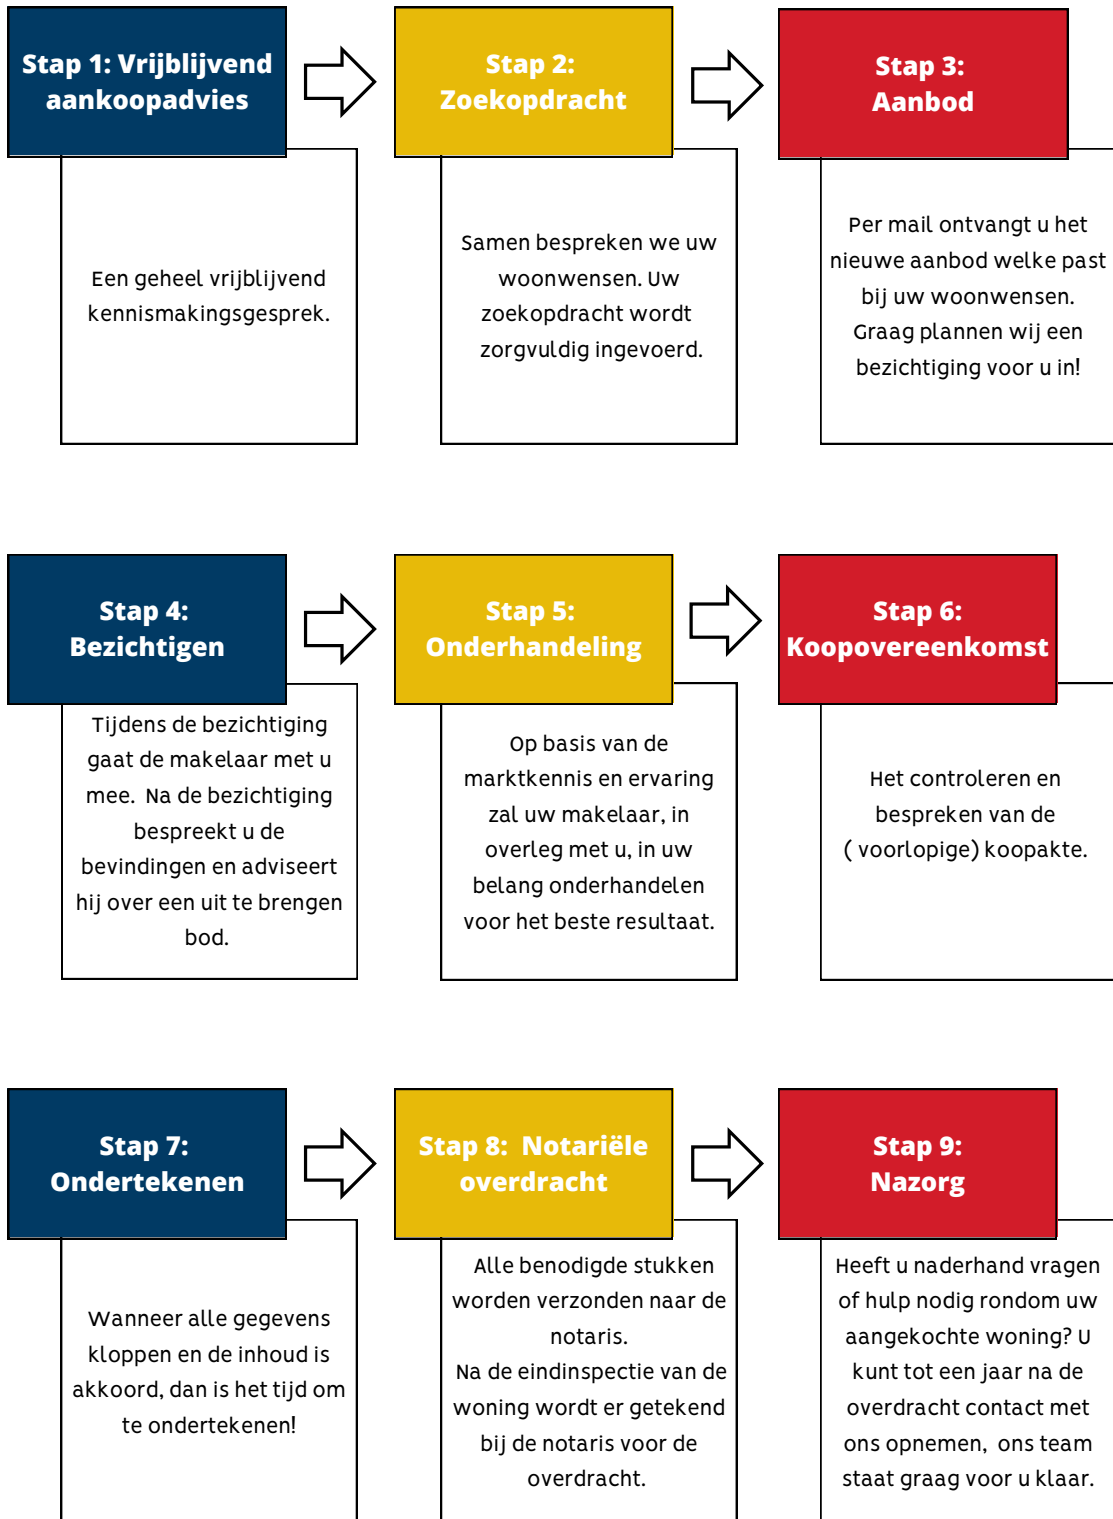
Stap 1: Vrijblijvend aankoopadvies

Een geheel vrijblijvend kennismakingsgesprek.

Stap 2: Zoekopdracht

Samen bespreken we uw woonwensen. Uw zoekopdracht wordt zorgvuldig ingevoerd.

Stap 3: Aanbod

Per mail ontvangt u het nieuwe aanbod welke past bij uw woonwensen. Graag plannen wij een bezichtiging voor u in!

Stap 4: Bezichtigen

Tijdens de bezichtiging gaat de makelaar met u mee. Na de bezichtiging bespreekt u de bevindingen en adviseert hij over een uit te brengen bod.

Stap 5: Onderhandeling

Op basis van de marktkennis en ervaring zal uw makelaar, in overleg met u, in uw belang onderhandelen voor het beste resultaat.

Stap 6: Koopovereenkomst

Het controleren en bespreken van de ( voorlopige) koopakte.

Stap 7: Ondertekenen

Wanneer alle gegevens kloppen en de inhoud is akkoord, dan is het tijd om te ondertekenen!

Stap 8: Notariële overdracht

Alle benodigde stukken worden verzonden naar de notaris.
Na de eindinspectie van de woning wordt er getekend bij de notaris voor de overdracht.

Stap 9: Nazorg

Heeft u naderhand vragen of hulp nodig rondom uw aangekochte woning? U kunt tot een jaar na de overdracht contact met ons opnemen, ons team staat graag voor u klaar.